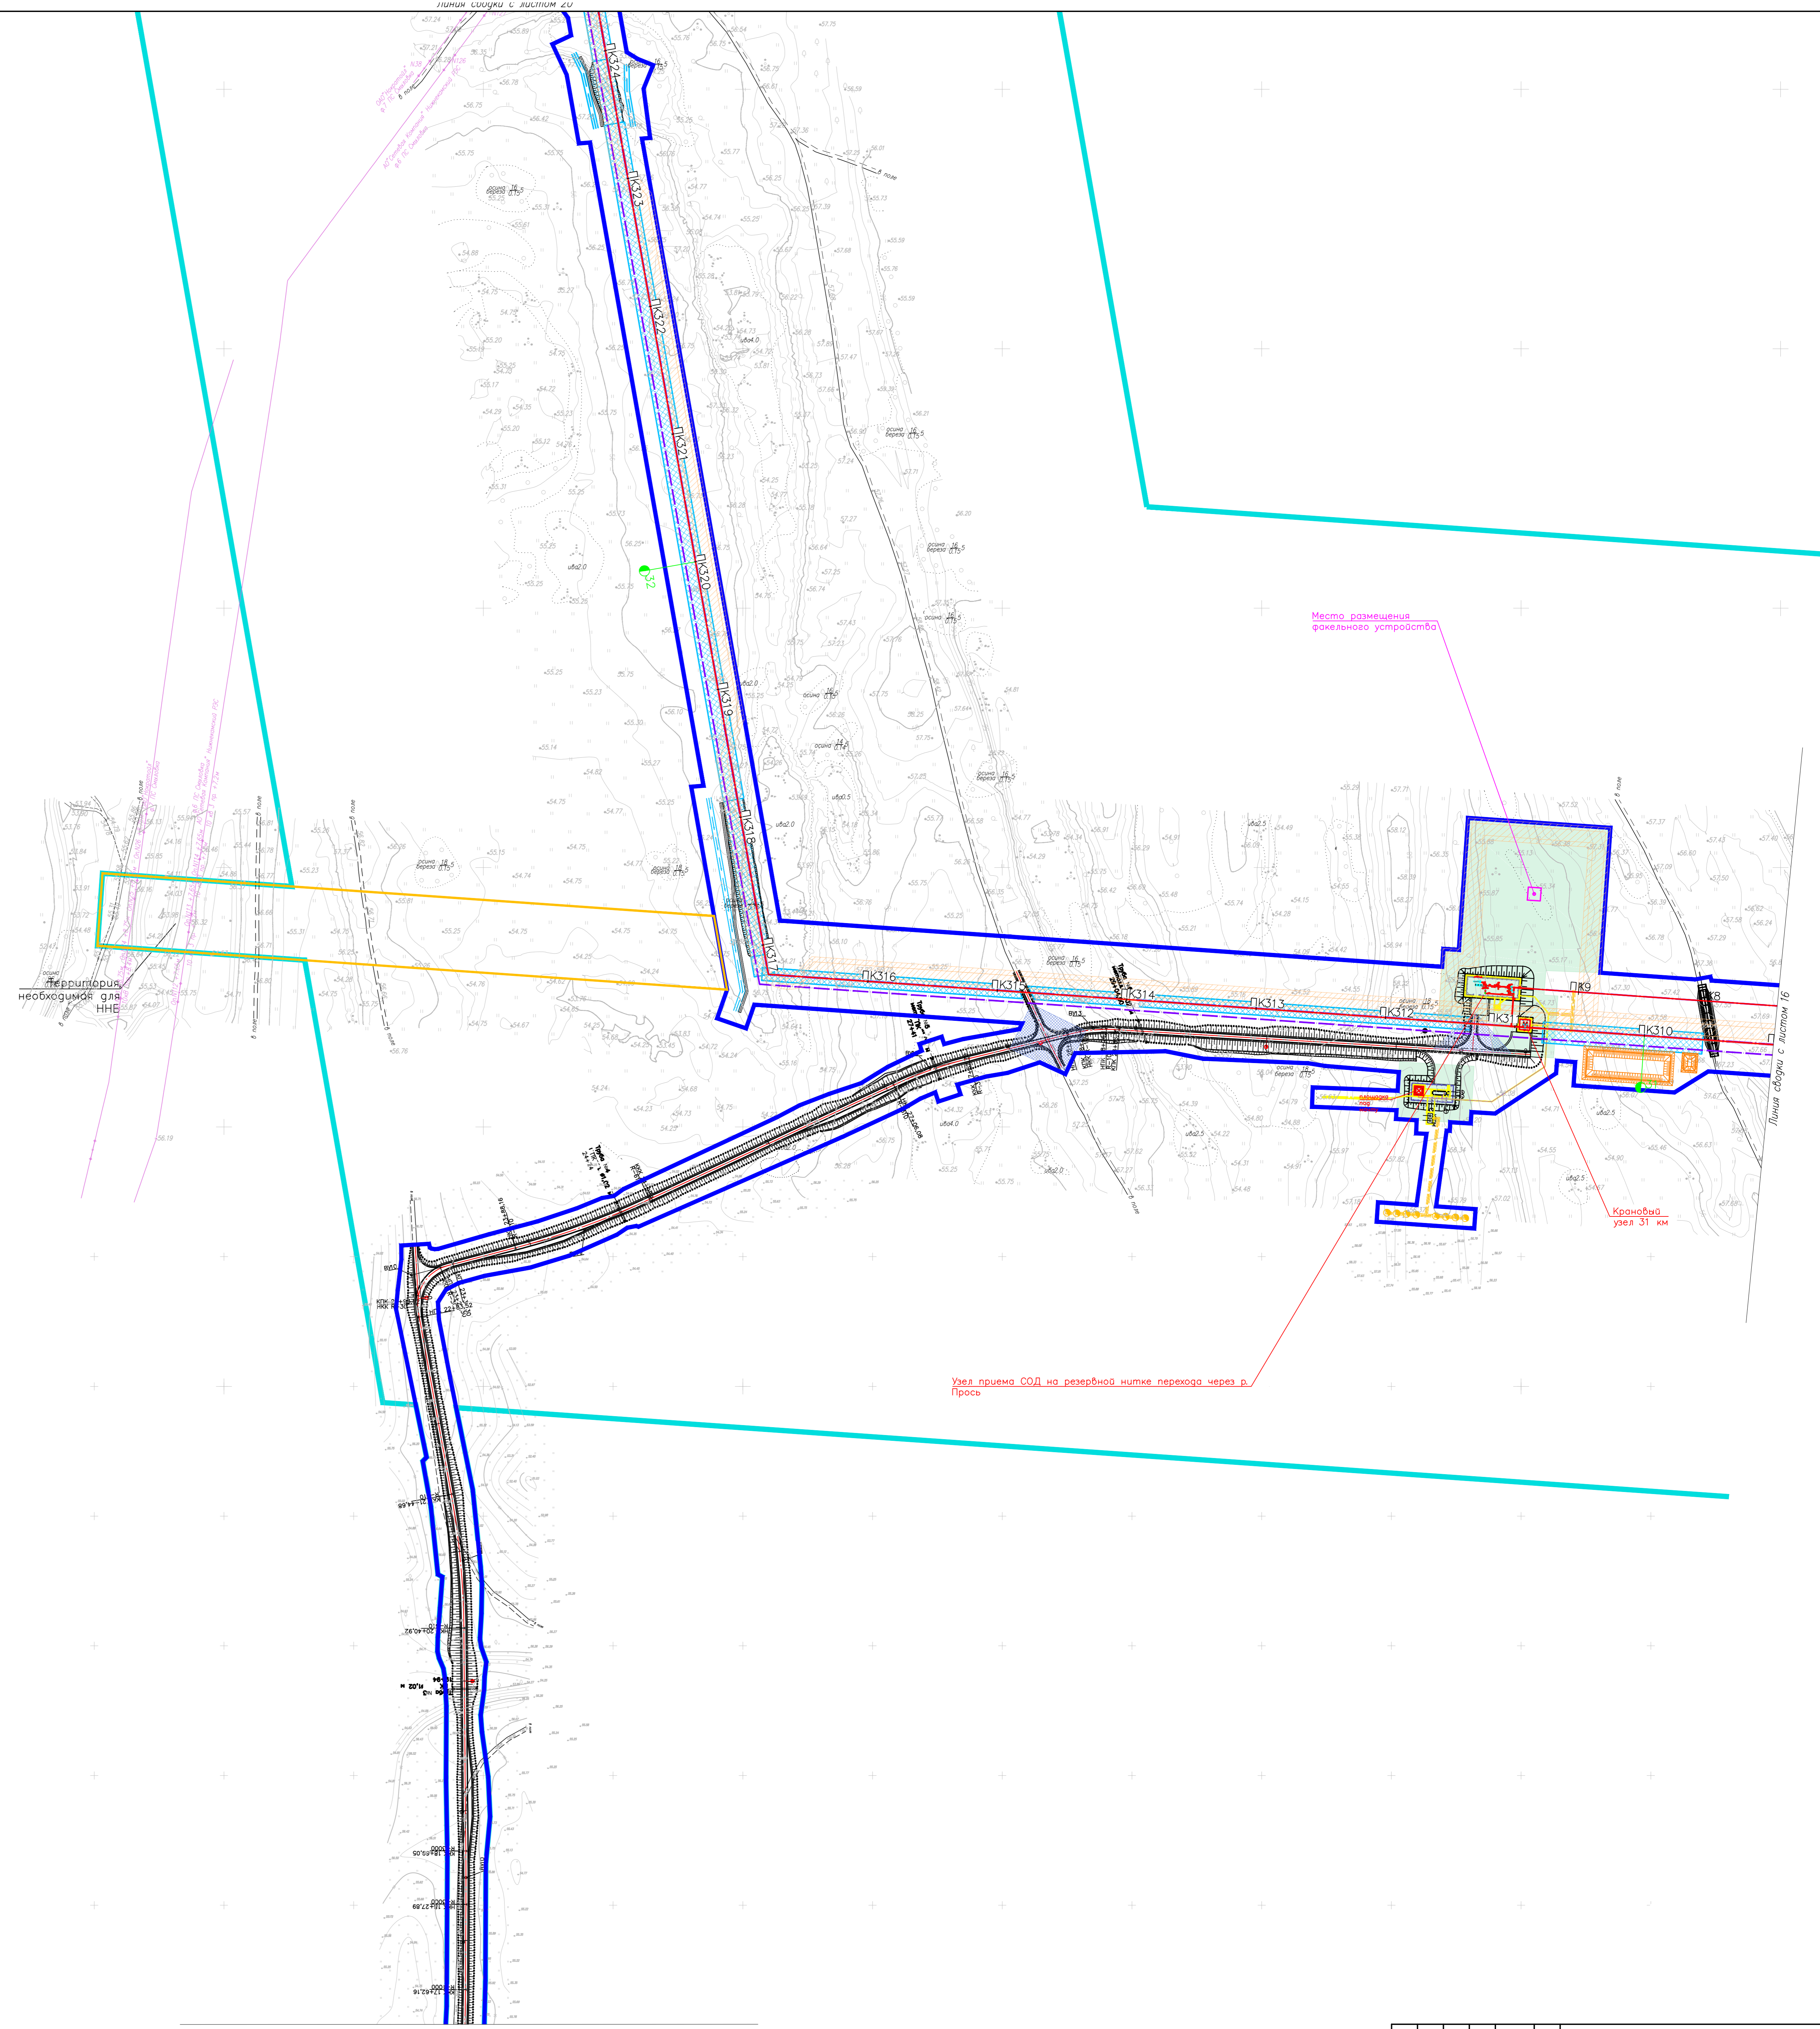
Линия сводки с листом 20

ПК324
ПК323
ПК322
ПК321
ПК320
ПК319
ПК318
ПК317
ПК316
ПК315
ПК314
ПК313
ПК312
ПК311
ПК310
ПК9
ПК8

Место размещения факельного устройства

Территория, необходимая для ННБ

Крановый узел 31 км

Узел приема СОД на резервной нитке перехода через р. Рось

Линия сводки с листом 16

осина 16 береза 0.15 5
осина 14 береза 0.15 5
ива2.0
ива0.5
ива2.5
ива4.0
в поле
32